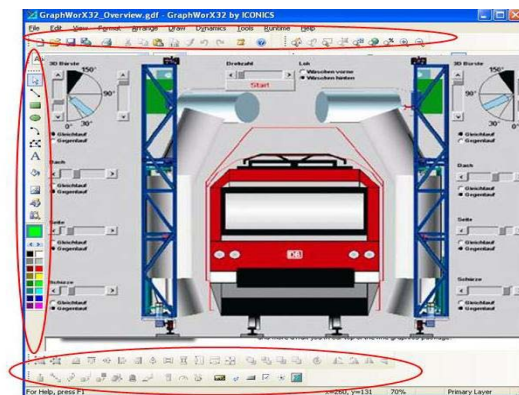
GraphWorX32_Overview.gdf - GraphWorX32 by ICONICS

File Edit View Format Arrange Draw Dynamics Tools Runtime Help

3D Bürste
150°
90°
30°
0°
Gleichlauf
Gegenlauf

Drehzahl
Start

Lok
Waschen vorne
Waschen hinten

3D Bürste
150°
90°
30°
0°
Gleichlauf
Gegenlauf

Dach
Gleichlauf
Gegenlauf

Seite
Gleichlauf
Gegenlauf

Schürze
Gleichlauf
Gegenlauf

Dach
Gleichlauf
Gegenlauf

Seite
Gleichlauf
Gegenlauf

Schürze
Gleichlauf
Gegenlauf

DB

For Help, press F1
x=260, y=131
70%
Primary Layer